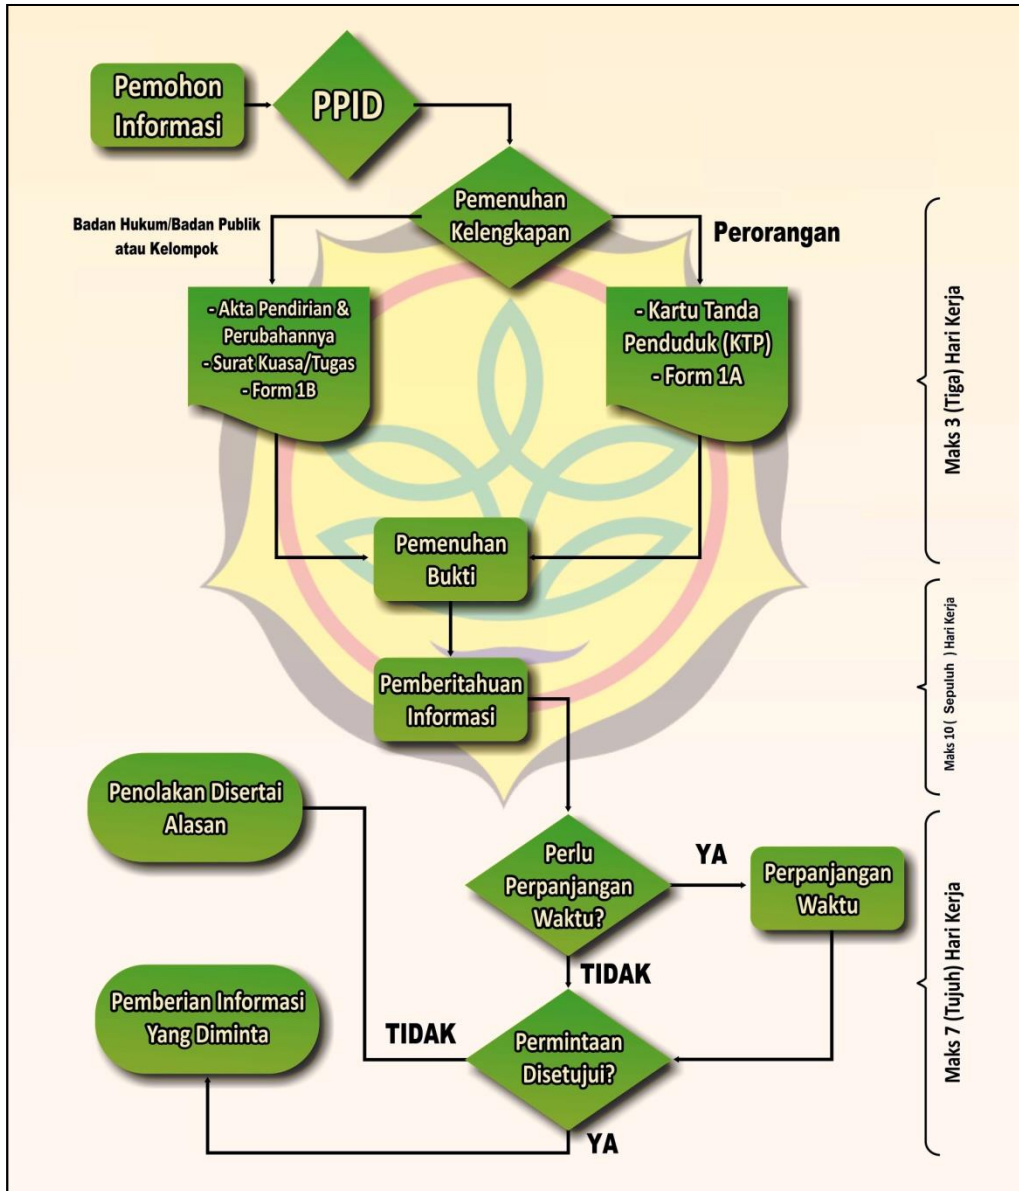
Pemohon Informasi

PPID

Pemenuhan Kelengkapan

Badan Hukum/Badan Publik atau Kelompok

Perorangan

- Akta Pendirian & Perubahannya
- Surat Kuasa/Tugas
- Form 1B

- Kartu Tanda Penduduk (KTP)
- Form 1A

Maks 3 (Tiga) Hari Kerja

Pemenuhan Bukti

Pemberitahuan Informasi

Maks 10 ( Sepuluh ) Hari Kerja

Penolakan Disertai Alasan

Perlu Perpanjangan Waktu?

YA

Perpanjangan Waktu

TIDAK

Pemberian Informasi Yang Diminta

TIDAK

Permintaan Disetujui?

YA

Maks 7 (Tujuh) Hari Kerja